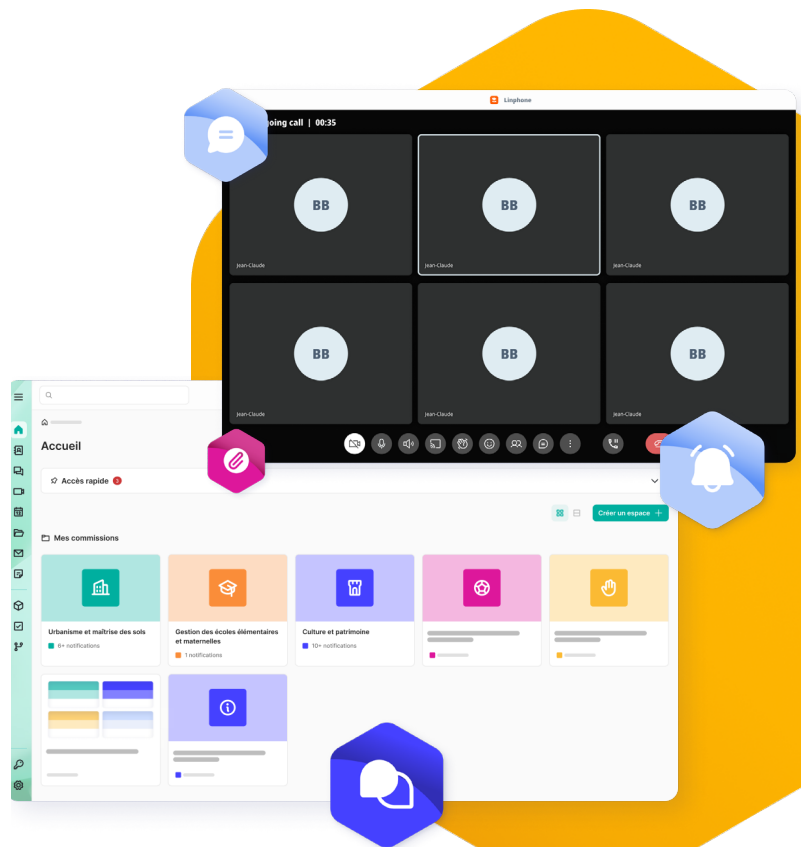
Linphone

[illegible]going call | 00:35

BB
Jean-Claude

BB
Jean-Claude

BB
Jean-Claude

BB
Jean-Claude

BB
Jean-Claude

BB
Jean-Claude

Accueil

Accès rapide 3

Créer un espace +

Mes commissions

Urbanisme et maîtrise des sols
6+ notifications

Gestion des écoles élémentaires et maternelles
1 notifications

Culture et patrimoine
10+ notifications